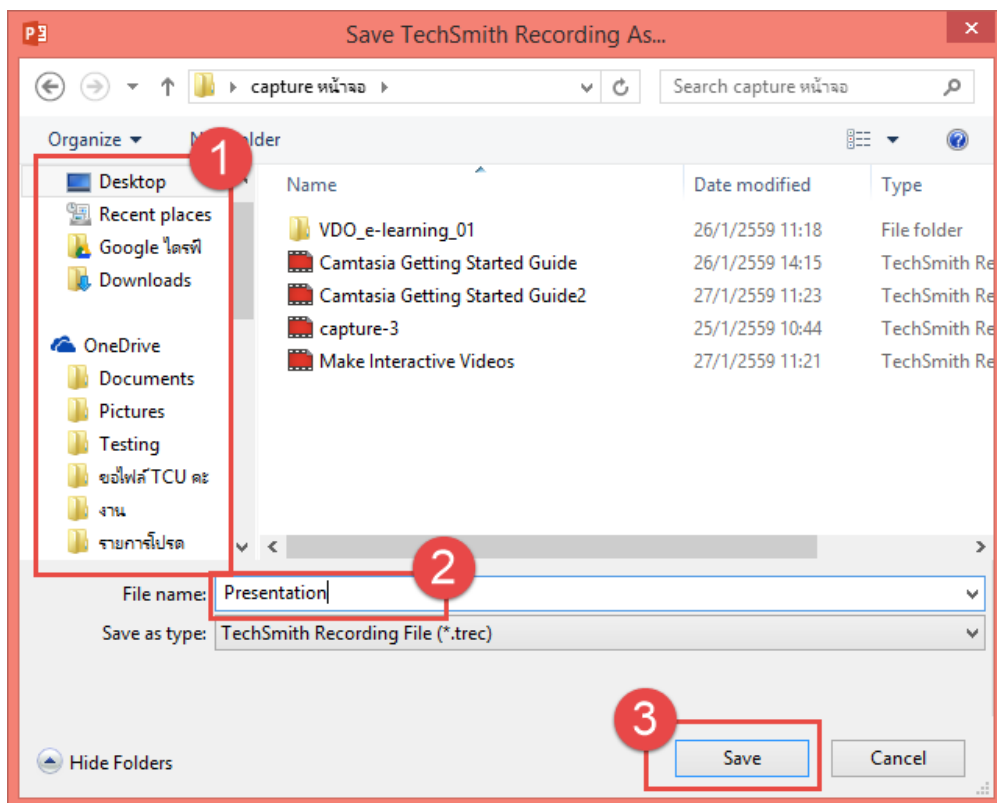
Save TechSmith Recording As...

capture หน้าจอ

Search capture หน้าจอ

Organize

New folder

1

Desktop
Recent places
Google ไดรฟ์
Downloads

OneDrive
Documents
Pictures
Testing
ขอไฟล์ TCU คะ
งาน
รายการโปรด

| Name | Date modified | Type |
|---|---|---|
| VDO_e-learning_01 | 26/1/2559 11:18 | File folder |
| Camtasia Getting Started Guide | 26/1/2559 14:15 | TechSmith Re |
| Camtasia Getting Started Guide2 | 27/1/2559 11:23 | TechSmith Re |
| capture-3 | 25/1/2559 10:44 | TechSmith Re |
| Make Interactive Videos | 27/1/2559 11:21 | TechSmith Re |

2

File name: Presentation

Save as type: TechSmith Recording File (*.trec)

3

Hide Folders

Save

Cancel